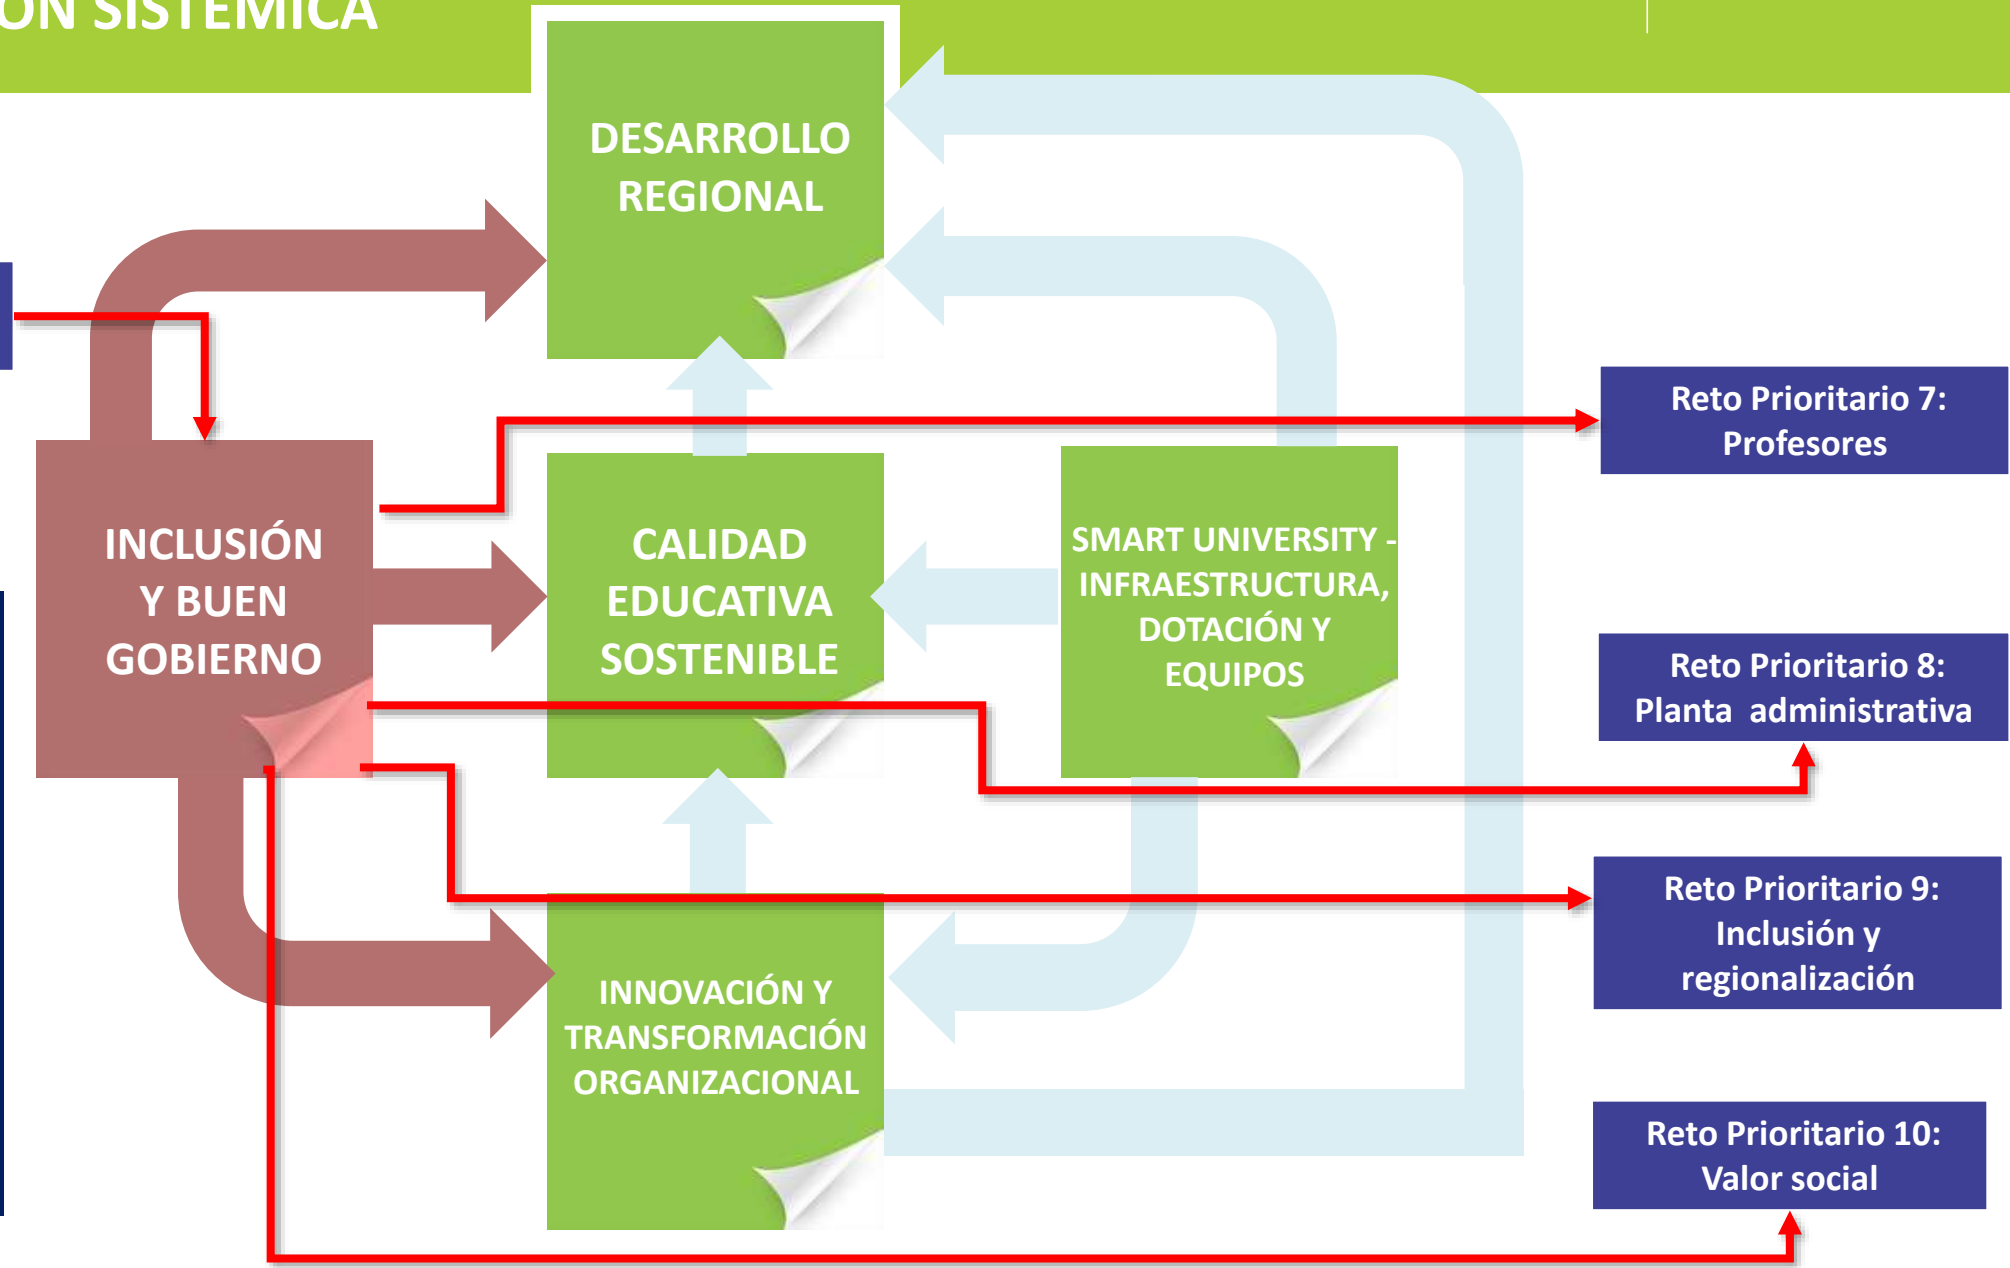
ÓN SISTÉMICA

DESARROLLO REGIONAL

INCLUSIÓN Y BUEN GOBIERNO

CALIDAD EDUCATIVA SOSTENIBLE

SMART UNIVERSITY - INFRAESTRUCTURA, DOTACIÓN Y EQUIPOS

INNOVACIÓN Y TRANSFORMACIÓN ORGANIZACIONAL

Reto Prioritario 7: Profesores

Reto Prioritario 8: Planta administrativa

Reto Prioritario 9: Inclusión y regionalización

Reto Prioritario 10: Valor social